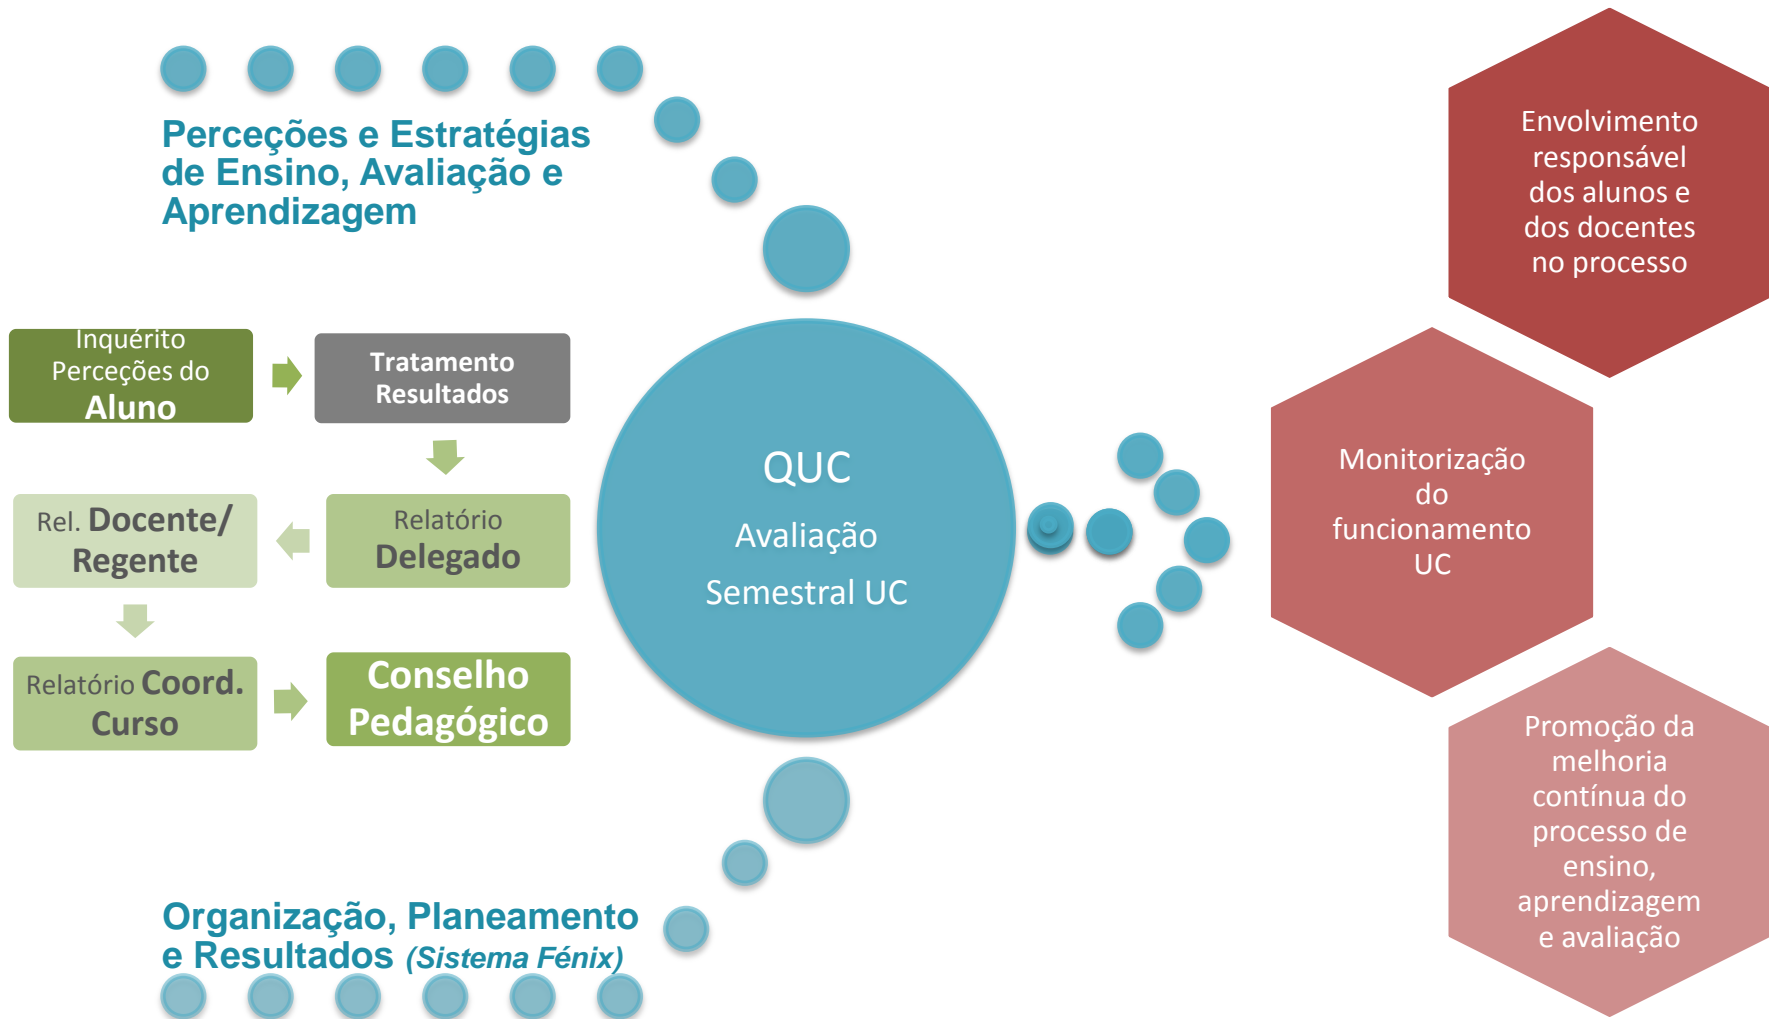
Perceções e Estratégias de Ensino, Avaliação e Aprendizagem

Inquérito Perceções do Aluno

Tratamento Resultados

Relatório Delegado

Rel. Docente/ Regente

Relatório Coord. Curso

Conselho Pedagógico

QUC

Avaliação

Semestral UC

Organização, Planeamento e Resultados (Sistema Fénix)

Envolvimento responsável dos alunos e dos docentes no processo

Monitorização do funcionamento UC

Promoção da melhoria contínua do processo de ensino, aprendizagem e avaliação